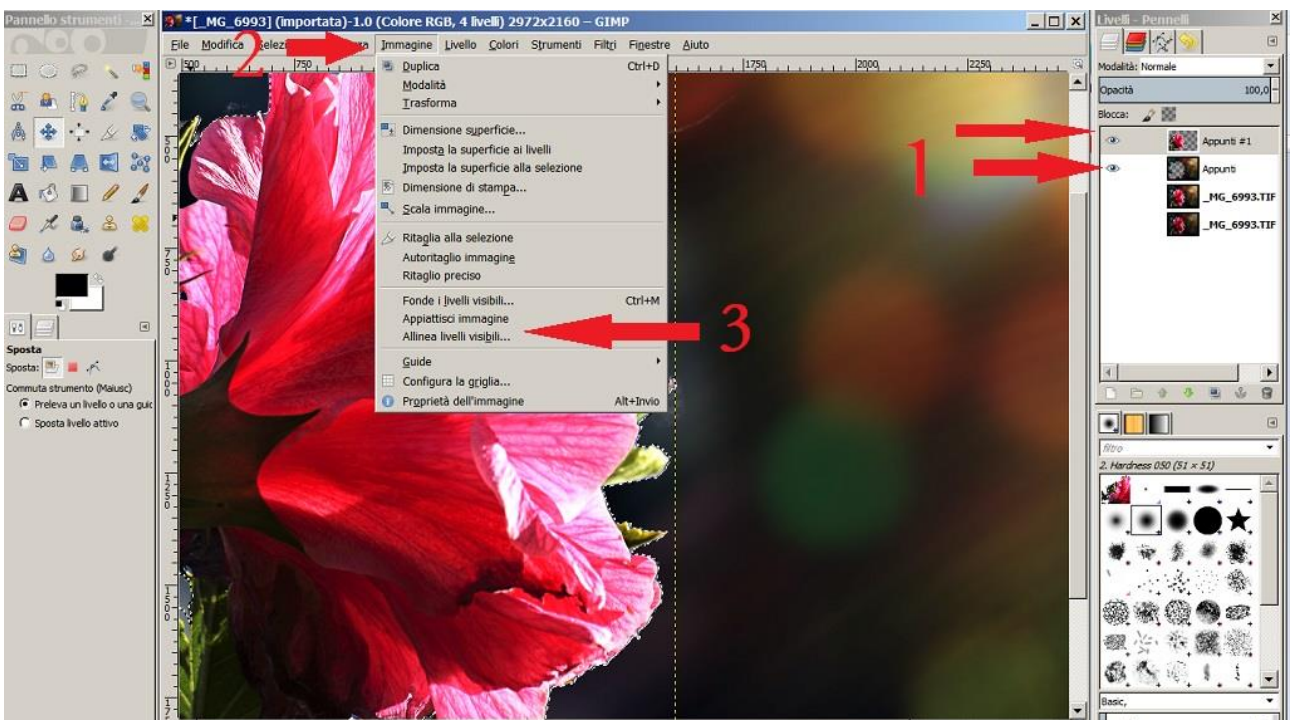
Pannello strumenti - ...

*[_MG_6993] (importata)-1.0 (Colore RGB, 4 livelli) 2972x2160 – GIMP

File Modifica Selezi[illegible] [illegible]a Immagine Livello Colori Strumenti Filtri Finestre Aiuto

2

500 750 1750 2000 2250

Duplica Ctrl+D
Modalità
Trasforma
Dimensione superficie...
Imposta la superficie ai livelli
Imposta la superficie alla selezione
Dimensione di stampa...
Scala immagine...
Ritaglia alla selezione
Autoritaglio immagine
Ritaglio preciso
Fonde i livelli visibili... Ctrl+M
Appiattisci immagine
Allinea livelli visibili...
Guide
Configura la griglia...
Proprietà dell'immagine Alt+Invio

3

1

Livelli - Pennelli

Modalità: Normale
Opacità 100,0
Blocca:

Appunti #1
Appunti
_MG_6993.TIF
_MG_6993.TIF

filtro
2. Hardness 050 (51 × 51)

Basic,

Sposta
Sposta:
Commuta strumento (Maiusc)
Preleva un livello o una guid
Sposta livello attivo